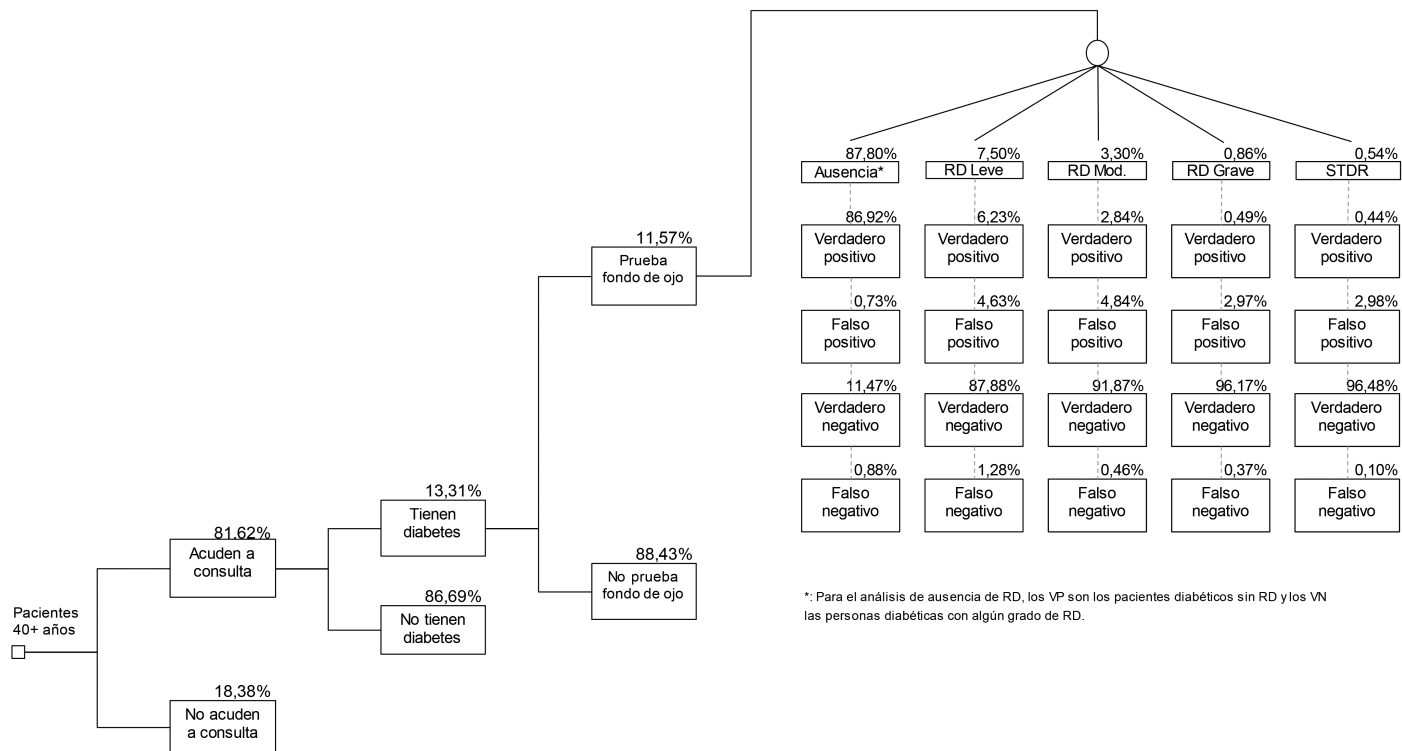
Pacientes 40+ años

81,62%
Acuden a consulta

18,38%
No acuden a consulta

13,31%
Tienen diabetes

86,69%
No tienen diabetes

11,57%
Prueba fondo de ojo

88,43%
No prueba fondo de ojo

87,80%
Ausencia*

7,50%
RD Leve

3,30%
RD Mod.

0,86%
RD Grave

0,54%
STDR

| Ausencia* | RD Leve | RD Mod. | RD Grave | STDR |
|---|---|---|---|---|
| 86,92% Verdadero positivo | 6,23% Verdadero positivo | 2,84% Verdadero positivo | 0,49% Verdadero positivo | 0,44% Verdadero positivo |
| 0,73% Falso positivo | 4,63% Falso positivo | 4,84% Falso positivo | 2,97% Falso positivo | 2,98% Falso positivo |
| 11,47% Verdadero negativo | 87,88% Verdadero negativo | 91,87% Verdadero negativo | 96,17% Verdadero negativo | 96,48% Verdadero negativo |
| 0,88% Falso negativo | 1,28% Falso negativo | 0,46% Falso negativo | 0,37% Falso negativo | 0,10% Falso negativo |

*: Para el análisis de ausencia de RD, los VP son los pacientes diabéticos sin RD y los VN las personas diabéticas con algún grado de RD.